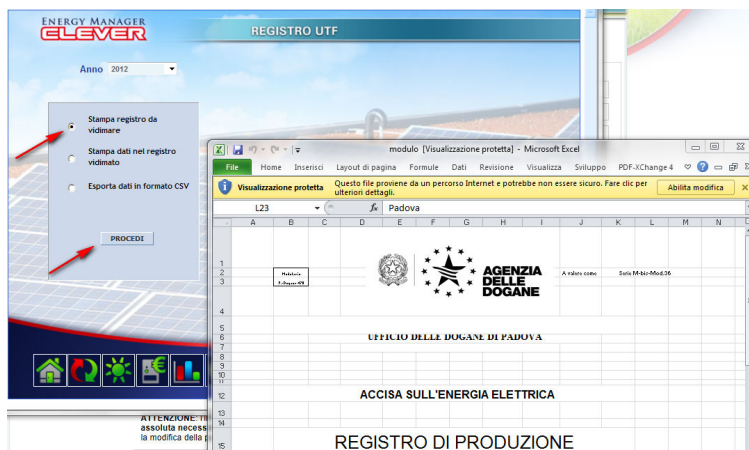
ENERGY MANAGER
CLEVER

REGISTRO UTF

Anno 2012

Stampa registro da vidimare

Stampa dati nel registro vidimato

Esporta dati in formato CSV

PROCEDI

ATTENZIONE: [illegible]
assoluta necess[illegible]
la modifica della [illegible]

modulo [Visualizzazione protetta] - Microsoft Excel

File | Home | Inserisci | Layout di pagina | Formule | Dati | Revisione | Visualizza | Sviluppo | PDF-XChange 4

Visualizzazione protetta Questo file proviene da un percorso Internet e potrebbe non essere sicuro. Fare clic per ulteriori dettagli. Abilita modifica

L23 $f_x$ Padova

A B C D E F G H I J K L M N

1
2
3
4
5
6
7
8
9
10
11
12
13
14
15

Modulario
F. Dogane 479

AGENZIA
DELLE
DOGANE

A valere come

Serie M-bis-Mod.36

UFFICIO DELLE DOGANE DI PADOVA

ACCISA SULL'ENERGIA ELETTRICA

REGISTRO DI PRODUZIONE